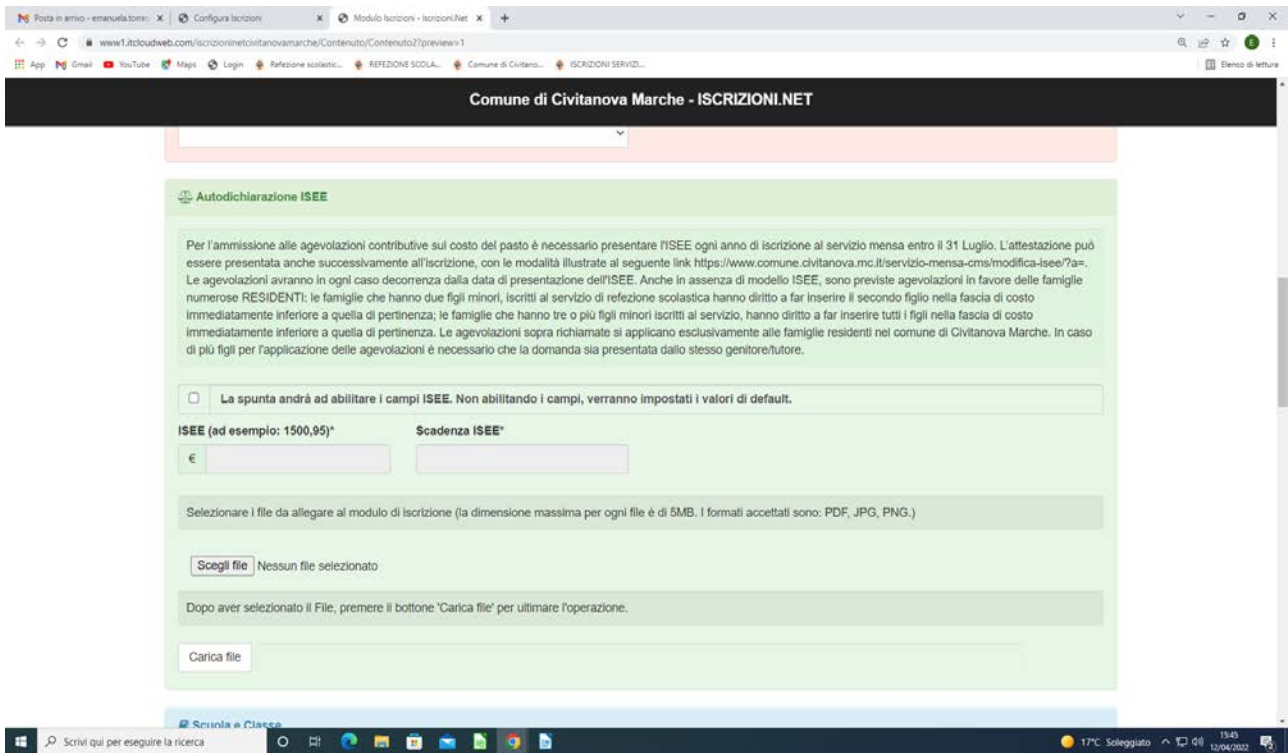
Posta in arrivo - emanuela.torre | Configura Iscrizioni | Modulo Iscrizioni - Iscrizioni.Net

www1.itcloudweb.com/iscrizioninetcivitanovamarche/Contenuto/Contenuto2?preview=1

App Gmail YouTube Maps Login Refezione scolastic... REFEZIONE SCOLA... Comune di Civitano... ISCRIZIONI SERVIZI... Elenco di lettura

Comune di Civitanova Marche - ISCRIZIONI.NET

Autodichiarazione ISEE

Per l'ammissione alle agevolazioni contributive sul costo del pasto è necessario presentare l'ISEE ogni anno di iscrizione al servizio mensa entro il 31 Luglio. L'attestazione può essere presentata anche successivamente all'iscrizione, con le modalità illustrate al seguente link https://www.comune.civitanova.mc.it/servizio-mensa-cms/modifica-isee/?a=. Le agevolazioni avranno in ogni caso decorrenza dalla data di presentazione dell'ISEE. Anche in assenza di modello ISEE, sono previste agevolazioni in favore delle famiglie numerose RESIDENTI: le famiglie che hanno due figli minori, iscritti al servizio di refezione scolastica hanno diritto a far inserire il secondo figlio nella fascia di costo immediatamente inferiore a quella di pertinenza; le famiglie che hanno tre o più figli minori iscritti al servizio, hanno diritto a far inserire tutti i figli nella fascia di costo immediatamente inferiore a quella di pertinenza. Le agevolazioni sopra richiamate si applicano esclusivamente alle famiglie residenti nel comune di Civitanova Marche. In caso di più figli per l'applicazione delle agevolazioni è necessario che la domanda sia presentata dallo stesso genitore/tutore.

La spunta andrà ad abilitare i campi ISEE. Non abilitando i campi, verranno impostati i valori di default.

ISEE (ad esempio: 1500,95)*

Scadenza ISEE*

€

Selezionare i file da allegare al modulo di iscrizione (la dimensione massima per ogni file è di 5MB. I formati accettati sono: PDF, JPG, PNG.)

Scegli file Nessun file selezionato

Dopo aver selezionato il File, premere il bottone 'Carica file' per ultimare l'operazione.

Carica file

Scuola e Classe

Scrivi qui per eseguire la ricerca

17°C Soleggiato 15:45 12/04/2022